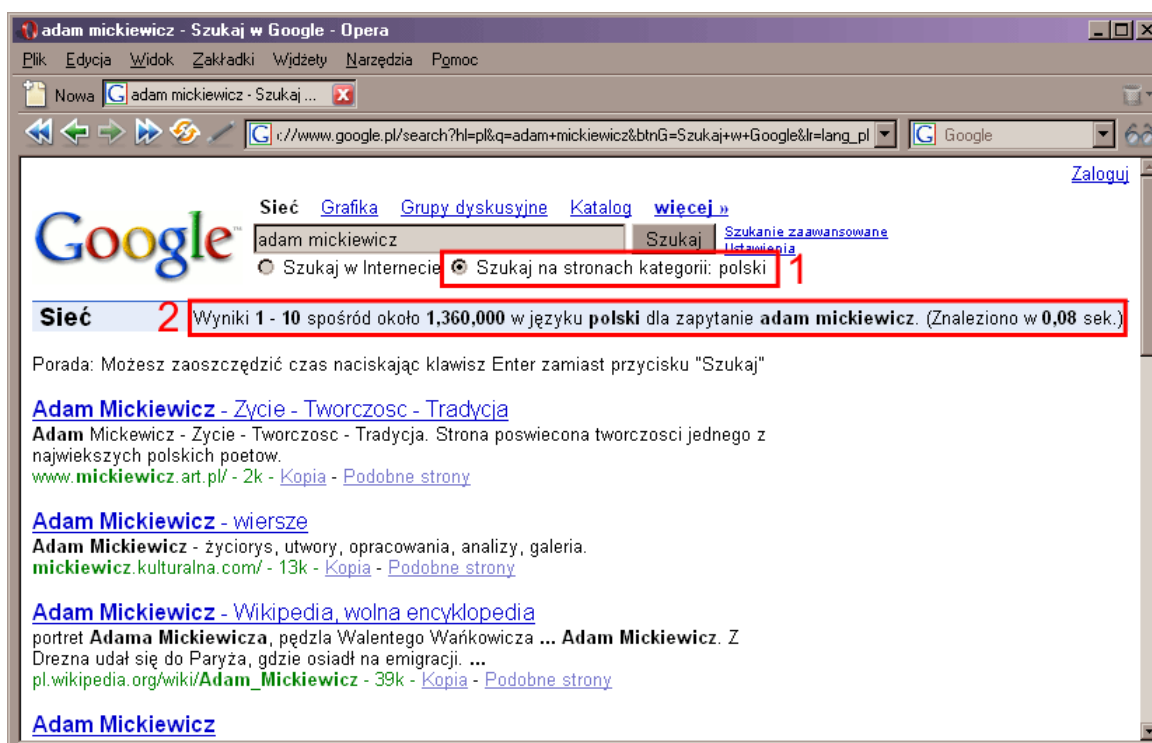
adam mickiewicz - Szukaj w Google - Opera

Plik Edycja Widok Zakładki Widżety Narzędzia Pomoc

Nowa adam mickiewicz - Szukaj ...

://www.google.pl/search?hl=pl&q=adam+mickiewicz&btnG=Szukaj+w+Google&lr=lang_pl Google

Zaloguj

Google

Sieć Grafika Grupy dyskusyjne Katalog więcej »

adam mickiewicz Szukaj Szukanie zaawansowane Ustawienia

Szukaj w Internecie Szukaj na stronach kategorii: polski 1

Sieć 2 Wyniki 1 - 10 spośród około 1,360,000 w języku polski dla zapytanie adam mickiewicz. (Znaleziono w 0,08 sek.)

Porada: Możesz zaoszczędzić czas naciskając klawisz Enter zamiast przycisku "Szukaj"

Adam Mickiewicz - Zycie - Tworczosc - Tradycja
Adam Mickewicz - Zycie - Tworczosc - Tradycja. Strona poswiecona tworczosci jednego z najwiekszych polskich poetow.
www.mickiewicz.art.pl/ - 2k - Kopia - Podobne strony

Adam Mickiewicz - wiersze
Adam Mickiewicz - życiorys, utwory, opracowania, analizy, galeria.
mickiewicz.kulturalna.com/ - 13k - Kopia - Podobne strony

Adam Mickiewicz - Wikipedia, wolna encyklopedia
portret Adama Mickiewicza, pędzla Walentego Wańkowicza ... Adam Mickiewicz. Z Drezna udał się do Paryża, gdzie osiadł na emigracji. ...
pl.wikipedia.org/wiki/Adam_Mickiewicz - 39k - Kopia - Podobne strony

Adam Mickiewicz